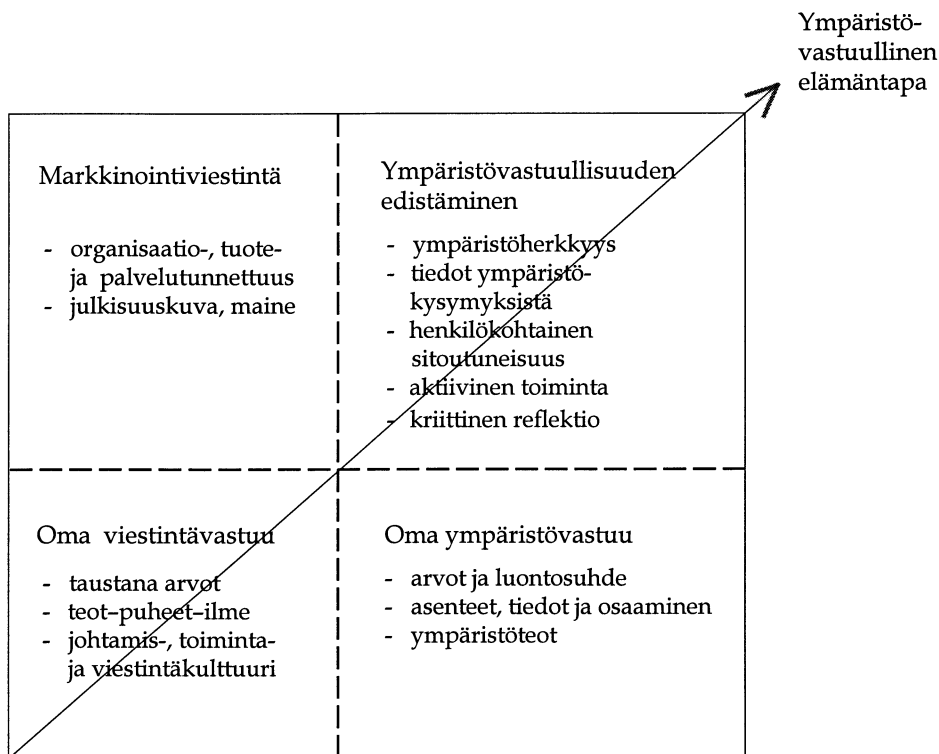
Ympäristövastuullinen elämäntapa

Markkinointiviestintä

- organisaatio-, tuote- ja palvelutunnettuus
- julkisuuskuva, maine

Ympäristövastuullisuuden edistäminen

- ympäristöherkkyys
- tiedot ympäristökysymyksistä
- henkilökohtainen sitoutuneisuus
- aktiivinen toiminta
- kriittinen reflektio

Oma viestintävastuu

- taustana arvot
- teot–puheet–ilme
- johtamis-, toiminta- ja viestintäkulttuuri

Oma ympäristövastuu

- arvot ja luontosuhde
- asenteet, tiedot ja osaaminen
- ympäristöteot